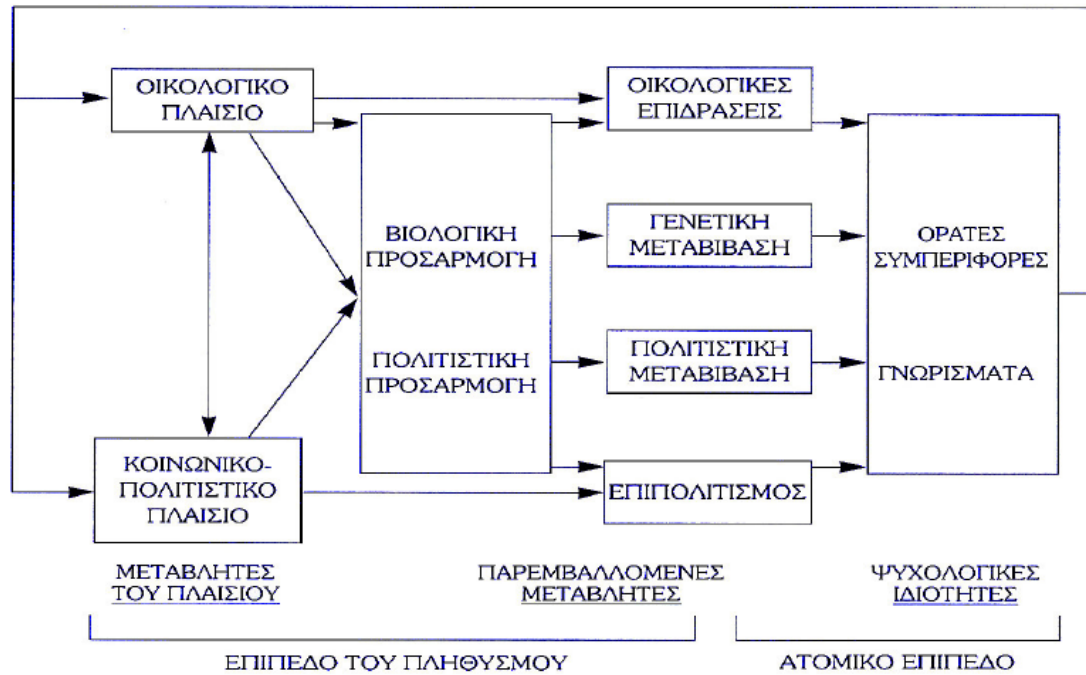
ΟΙΚΟΛΟΓΙΚΟ ΠΛΑΙΣΙΟ

ΚΟΙΝΩΝΙΚΟ-ΠΟΛΙΤΙΣΤΙΚΟ ΠΛΑΙΣΙΟ

ΒΙΟΛΟΓΙΚΗ ΠΡΟΣΑΡΜΟΓΗ

ΠΟΛΙΤΙΣΤΙΚΗ ΠΡΟΣΑΡΜΟΓΗ

ΟΙΚΟΛΟΓΙΚΕΣ ΕΠΙΔΡΑΣΕΙΣ

ΓΕΝΕΤΙΚΗ ΜΕΤΑΒΙΒΑΣΗ

ΠΟΛΙΤΙΣΤΙΚΗ ΜΕΤΑΒΙΒΑΣΗ

ΕΠΙΠΟΛΙΤΙΣΜΟΣ

ΟΡΑΤΕΣ ΣΥΜΠΕΡΙΦΟΡΕΣ

ΓΝΩΡΙΣΜΑΤΑ

ΜΕΤΑΒΛΗΤΕΣ ΤΟΥ ΠΛΑΙΣΙΟΥ

ΠΑΡΕΜΒΑΛΛΟΜΕΝΕΣ ΜΕΤΑΒΛΗΤΕΣ

ΨΥΧΟΛΟΓΙΚΕΣ ΙΔΙΟΤΗΤΕΣ

ΕΠΙΠΕΔΟ ΤΟΥ ΠΛΗΘΥΣΜΟΥ

ΑΤΟΜΙΚΟ ΕΠΙΠΕΔΟ